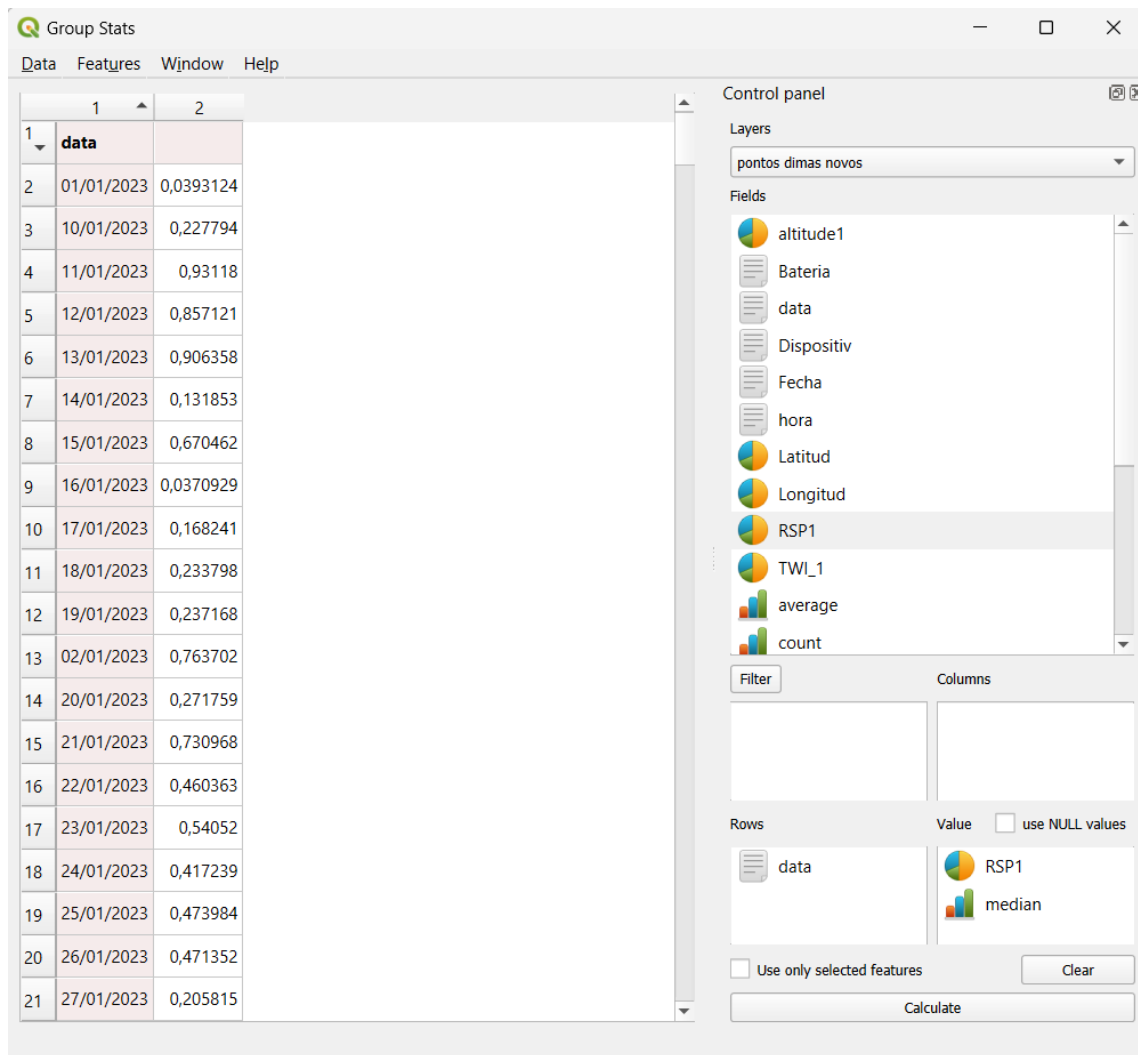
Group Stats

Data Features Window Help

| | 1 | 2 |
|---|---|---|
| 1 | data | |
| 2 | 01/01/2023 | 0,0393124 |
| 3 | 10/01/2023 | 0,227794 |
| 4 | 11/01/2023 | 0,93118 |
| 5 | 12/01/2023 | 0,857121 |
| 6 | 13/01/2023 | 0,906358 |
| 7 | 14/01/2023 | 0,131853 |
| 8 | 15/01/2023 | 0,670462 |
| 9 | 16/01/2023 | 0,0370929 |
| 10 | 17/01/2023 | 0,168241 |
| 11 | 18/01/2023 | 0,233798 |
| 12 | 19/01/2023 | 0,237168 |
| 13 | 02/01/2023 | 0,763702 |
| 14 | 20/01/2023 | 0,271759 |
| 15 | 21/01/2023 | 0,730968 |
| 16 | 22/01/2023 | 0,460363 |
| 17 | 23/01/2023 | 0,54052 |
| 18 | 24/01/2023 | 0,417239 |
| 19 | 25/01/2023 | 0,473984 |
| 20 | 26/01/2023 | 0,471352 |
| 21 | 27/01/2023 | 0,205815 |

Control panel

Layers

pontos dimas novos

Fields

altitude1
Bateria
data
Dispositiv
Fecha
hora
Latitud
Longitud
RSP1
TWI_1
average
count

Filter

Columns

Rows

data

Value

use NULL values

RSP1
median

Use only selected features

Clear

Calculate